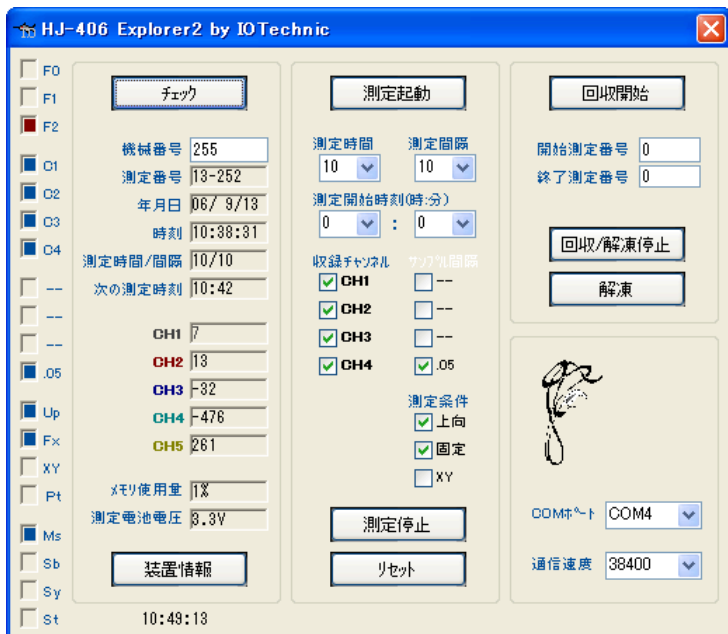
HJ-406 Explorer2 by IOTechnic

F0
F1
F2
C1
C2
C3
C4
--
--
--
.05
Up
Fx
XY
Pt
Ms
Sb
Sy
St

チェック

機械番号 255
測定番号 13-252
年月日 06/ 9/13
時刻 10:38:31
測定時間/間隔 10/10
次の測定時刻 10:42

CH1 7
CH2 13
CH3 -32
CH4 -476
CH5 261

メモリ使用量 1%
測定電池電圧 3.3V

装置情報

10:49:13

測定起動

測定時間 10
測定間隔 10
測定開始時刻(時:分)
0 : 0

収録チャンネル
CH1
CH2
CH3
CH4

サンプル間隔
--
--
--
.05

測定条件
上向
固定
XY

測定停止
リセット

回収開始

開始測定番号 0
終了測定番号 0

回収/解凍停止
解凍

COMポート COM4
通信速度 38400